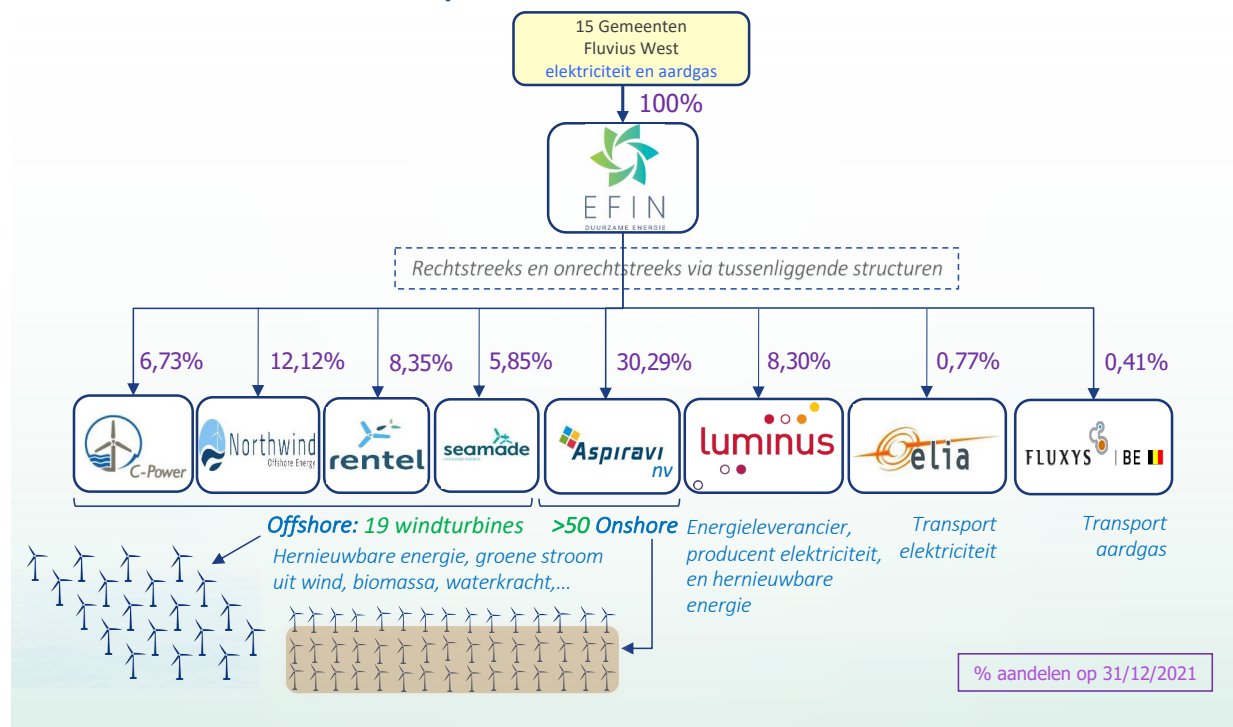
15 Gemeenten
Fluvius West
elektriciteit en aardgas

100%

EFIN
DUURZAME ENERGIE

Rechtstreeks en onrechtstreeks via tussenliggende structuren

6,73%
12,12%
8,35%
5,85%
30,29%
8,30%
0,77%
0,41%

C-Power
Northwind Offshore Energy
rentel
seamade
Aspiravi nv
luminus
elia
FLUXYS | BE

Offshore: 19 windturbines
>50 Onshore
Hernieuwbare energie, groene stroom uit wind, biomassa, waterkracht,...

Energieleverancier, producent elektriciteit, en hernieuwbare energie

Transport elektriciteit

Transport aardgas

% aandelen op 31/12/2021